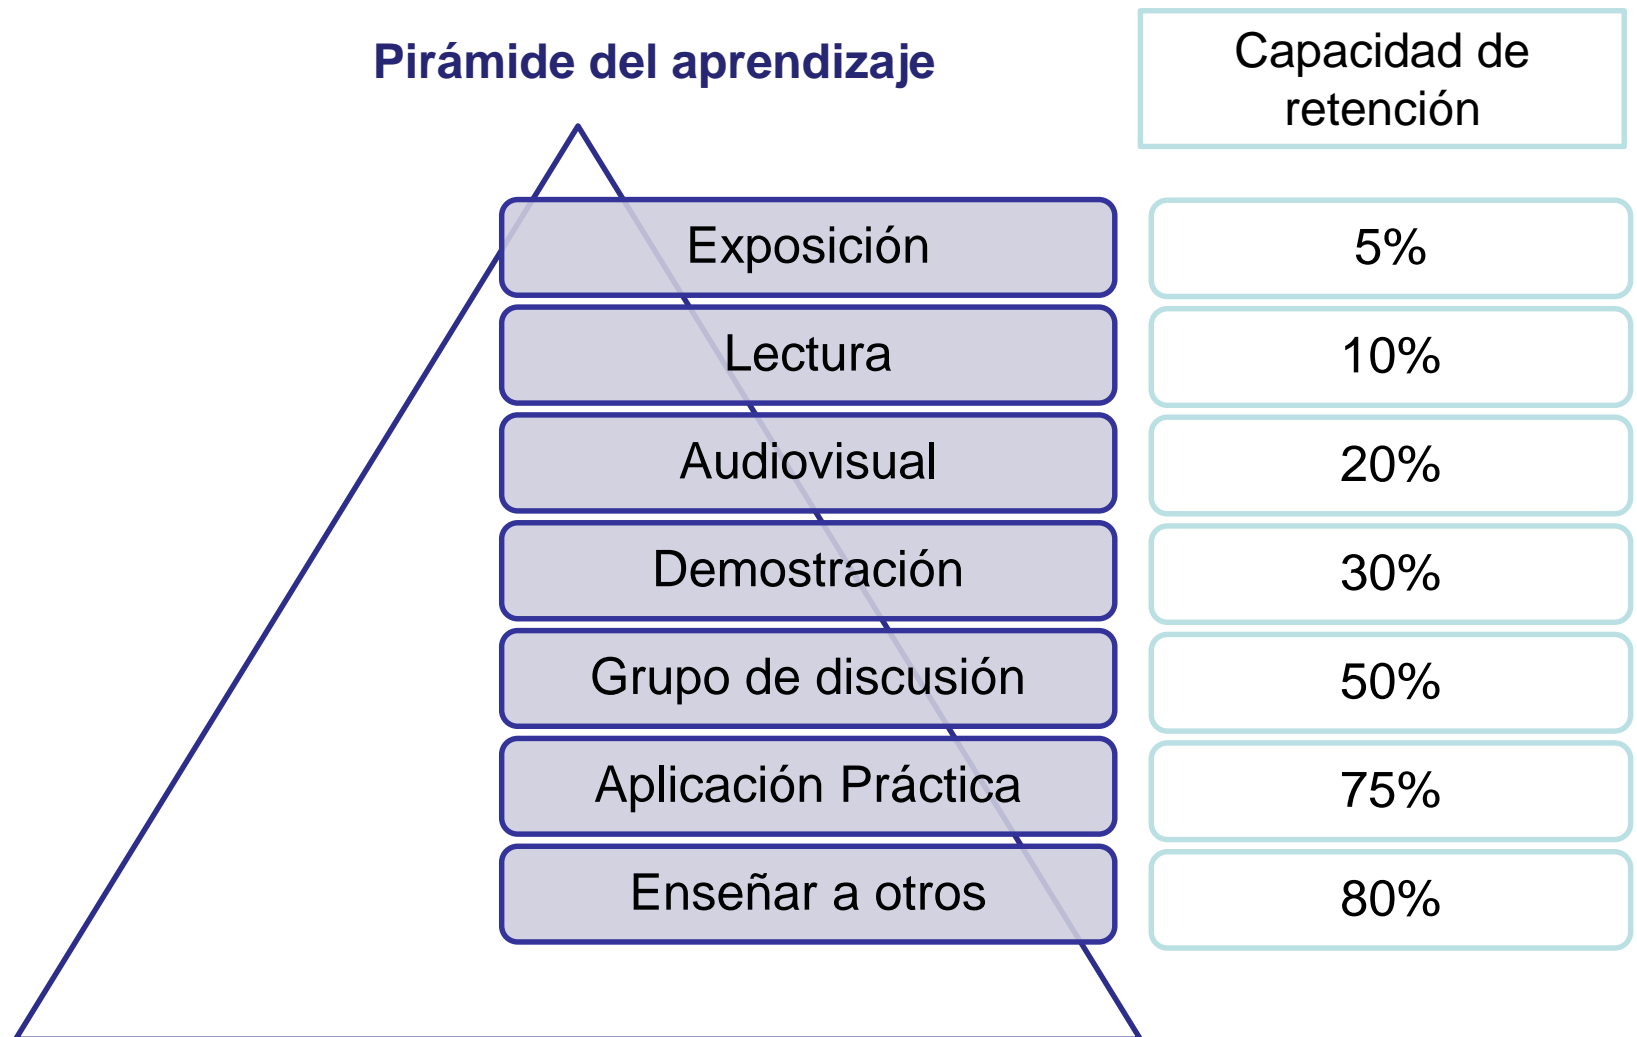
Pirámide del aprendizaje

| | Capacidad de retención |
|---|---|
| Exposición | 5% |
| Lectura | 10% |
| Audiovisual | 20% |
| Demostración | 30% |
| Grupo de discusión | 50% |
| Aplicación Práctica | 75% |
| Enseñar a otros | 80% |